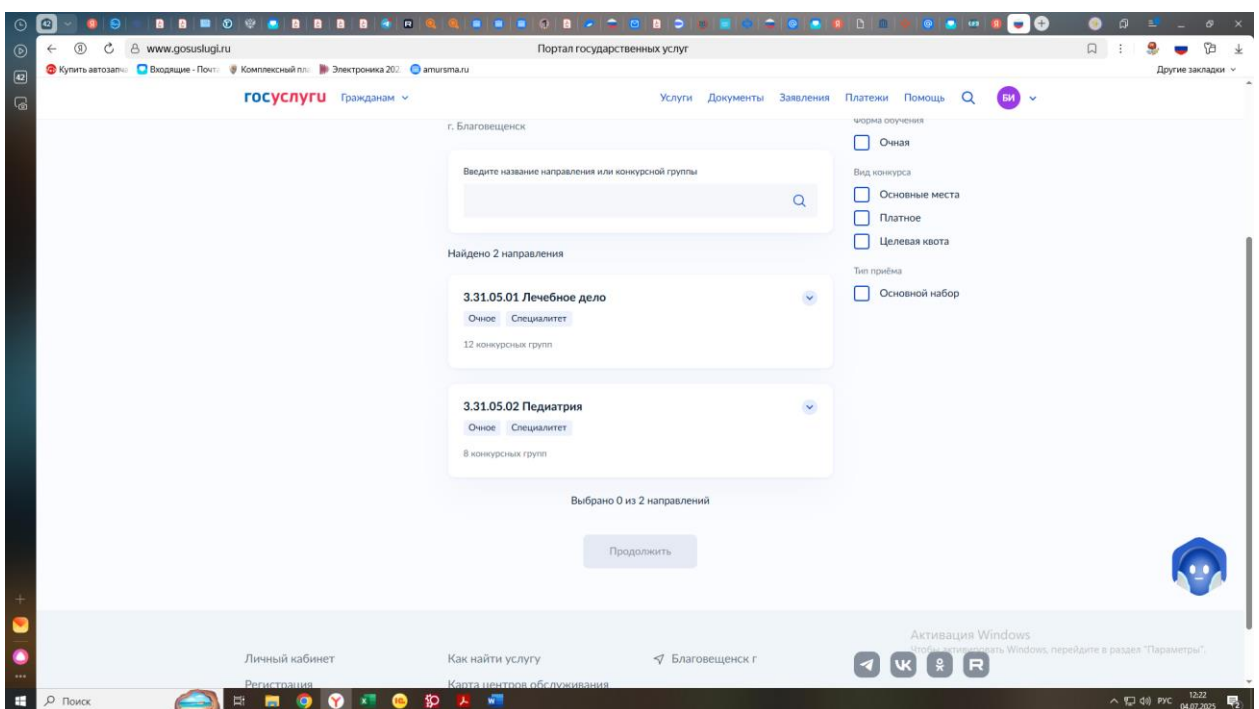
www.gosuslugi.ru

Портал государственных услуг

Купить автозапч Входящие - Почта Комплексный пл Электроника 202 amursma.ru

Другие закладки

госуслуги Гражданам

Услуги Документы Заявления Платежи Помощь

БИ

г. Благовещенск

Введите название направления или конкурсной группы

Найдено 2 направления

3.31.05.01 Лечебное дело

Очное Специалитет

12 конкурсных групп

3.31.05.02 Педиатрия

Очное Специалитет

8 конкурсных групп

Выбрано 0 из 2 направлений

Продолжить

Форма обучения

Очная

Вид конкурса

Основные места

Платное

Целевая квота

Тип приёма

Основной набор

Личный кабинет

Регистрация

Как найти услугу

Карта центров обслуживания

Благовещенск г

Активация Windows

Чтобы активировать Windows, перейдите в раздел "Параметры".

Поиск

РУС 12:22 04.07.2025